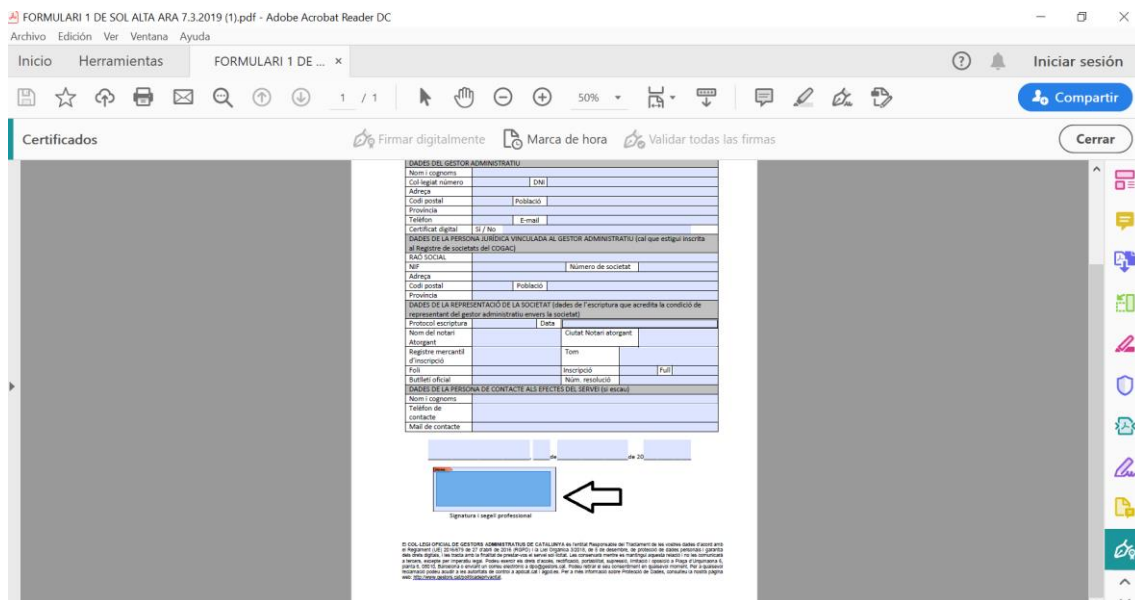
FORMULARI 1 DE SOL ALTA ARA 7.3.2019 (1).pdf - Adobe Acrobat Reader DC

Archivo Edición Ver Ventana Ayuda

Inicio Herramientas FORMULARI 1 DE ... ×

Iniciar sesión

1 / 1 50%

Compartir

Certificados

Firmar digitalmente Marca de hora Validar todas las firmas

Cerrar

| DADES DEL GESTOR ADMINISTRATIU | | | |
|---|---|---|---|
| Nom i cognoms | | | |
| Col·legiat número | | DNI | |
| Adreça | | | |
| Codi postal | | Població | |
| Provincia | | | |
| Telèfon | | E-mail | |
| Certificat digital | Sí / No | | |

| DADES DE LA PERSONA JURÍDICA VINCULADA AL GESTOR ADMINISTRATIU (cal que estigui inscrita al Registre de societats del COGAC) | | | |
|---|---|---|---|
| RAÓ SOCIAL | | | |
| NIF | | Número de societat | |
| Adreça | | | |
| Codi postal | | Població | |
| Provincia | | | |

| DADES DE LA REPRESENTACIÓ DE LA SOCIETAT (dades de l'escriptura que acredita la condició de representant del gestor administratiu envers la societat) | | | |
|---|---|---|---|
| Protocol escriptura | | Data | |
| Nom del notari Atorgant | | Ciutat Notari atorgant | |
| Registre mercantil d'inscripció | | Tom | |
| Foli | | Inscripció | Full |
| Butlletí oficial | | Núm. resolució | |

| DADES DE LA PERSONA DE CONTACTE ALS EFECTES DEL SERVEI (si escau) | |
|---|---|
| Nom i cognoms | |
| Telèfon de contacte | |
| Mail de contacte | |

de de 20

Signatura i segell professional

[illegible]